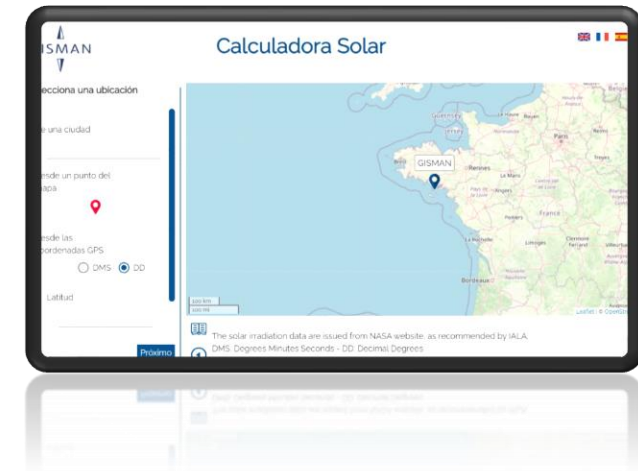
ISMAN

Calculadora Solar

ecciona una ubicación

e una ciudad

esde un punto del apa

esde las oordenadas GPS

DMS DD

Latitud

Próximo

GISMAN

Guernsey
Jersey
Le Havre
Rouen
Paris
Rennes
Le Mans
Nantes
Tours
Poitiers
France
La Rochelle
Limoges
Clermont-Ferrand
Bordeaux

100 km
100 mi

Leaflet | © OpenStr

The solar irradiation data are issued from NASA website, as recommended by IALA.
DMS: Degrees Minutes Seconds - DD: Decimal Degrees